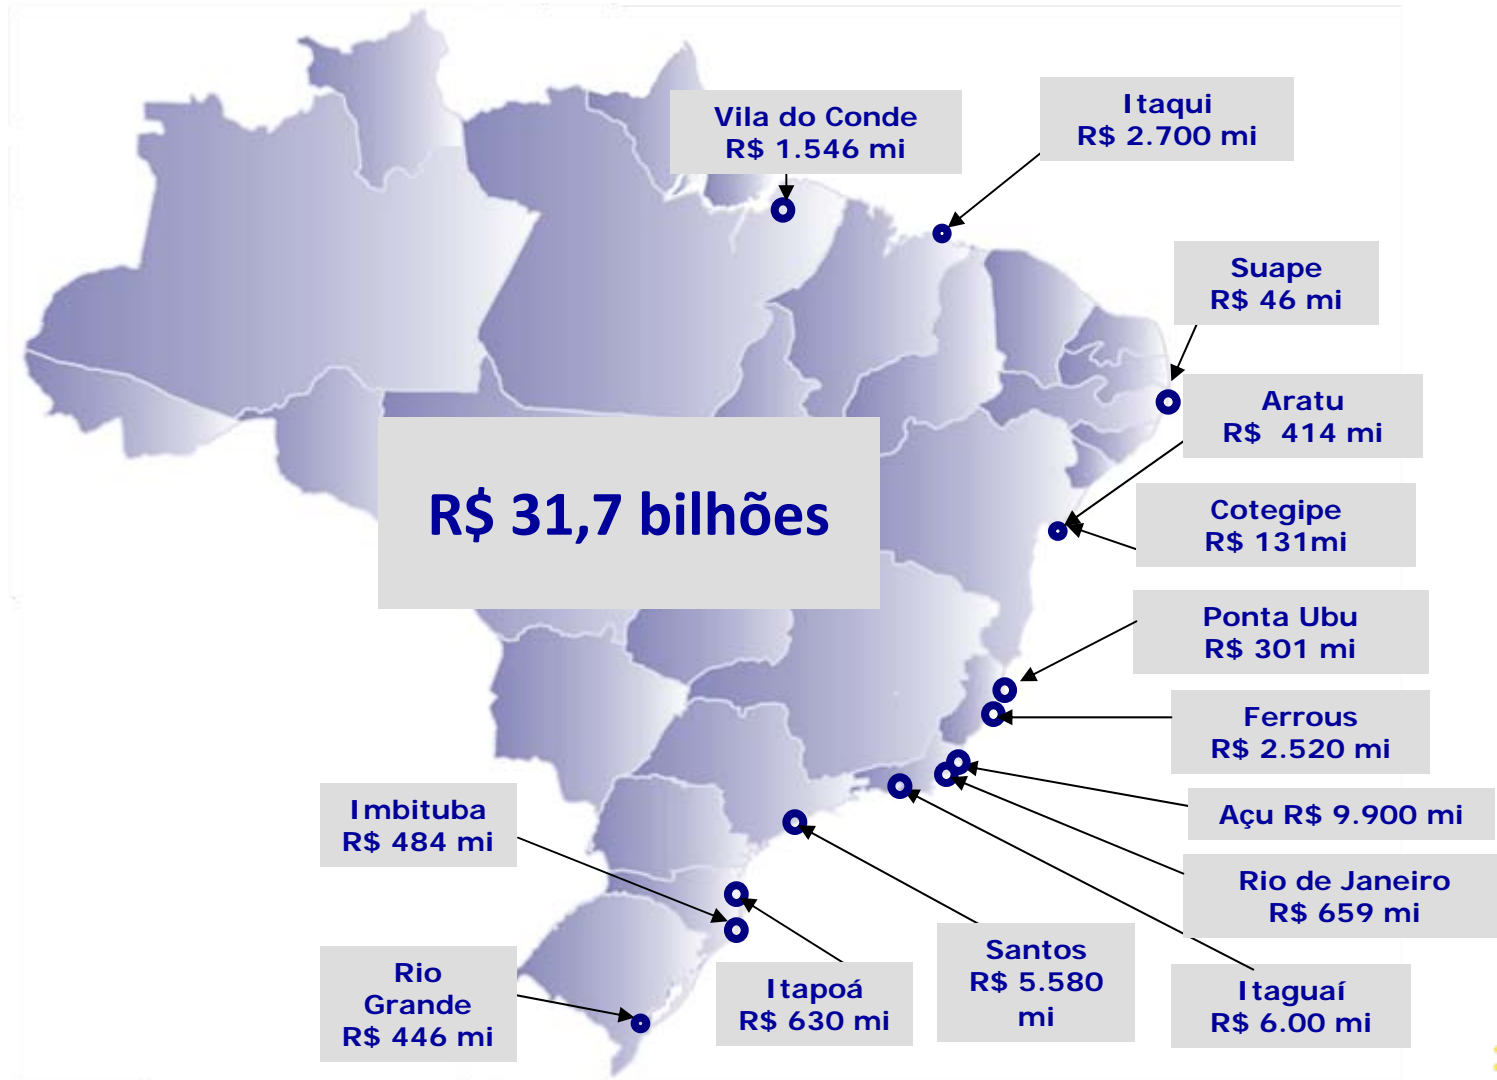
Vila do Conde
R$ 1.546 mi

Itaqui
R$ 2.700 mi

Suape
R$ 46 mi

Aratu
R$ 414 mi

Cotegipe
R$ 131mi

R$ 31,7 bilhões

Ponta Ubu
R$ 301 mi

Ferrous
R$ 2.520 mi

Açu R$ 9.900 mi

Rio de Janeiro
R$ 659 mi

Imbituba
R$ 484 mi

Rio Grande
R$ 446 mi

Itapoá
R$ 630 mi

Santos
R$ 5.580 mi

Itaguaí
R$ 6.00 mi